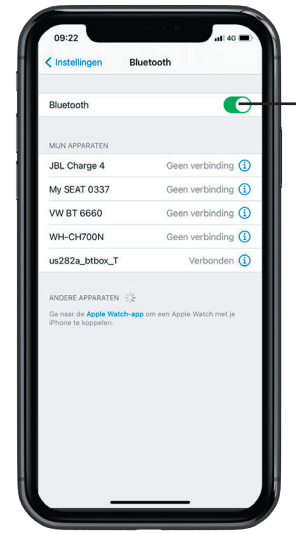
09:22 4G

Instellingen Bluetooth

Bluetooth

MIJN APPARATEN

JBL Charge 4 Geen verbinding

My SEAT 0337 Geen verbinding

VW BT 6660 Geen verbinding

WH-CH700N Geen verbinding

us282a_btbox_T Verbonden

ANDERE APPARATEN

Ga naar de Apple Watch-app om een Apple Watch met je iPhone te koppelen.